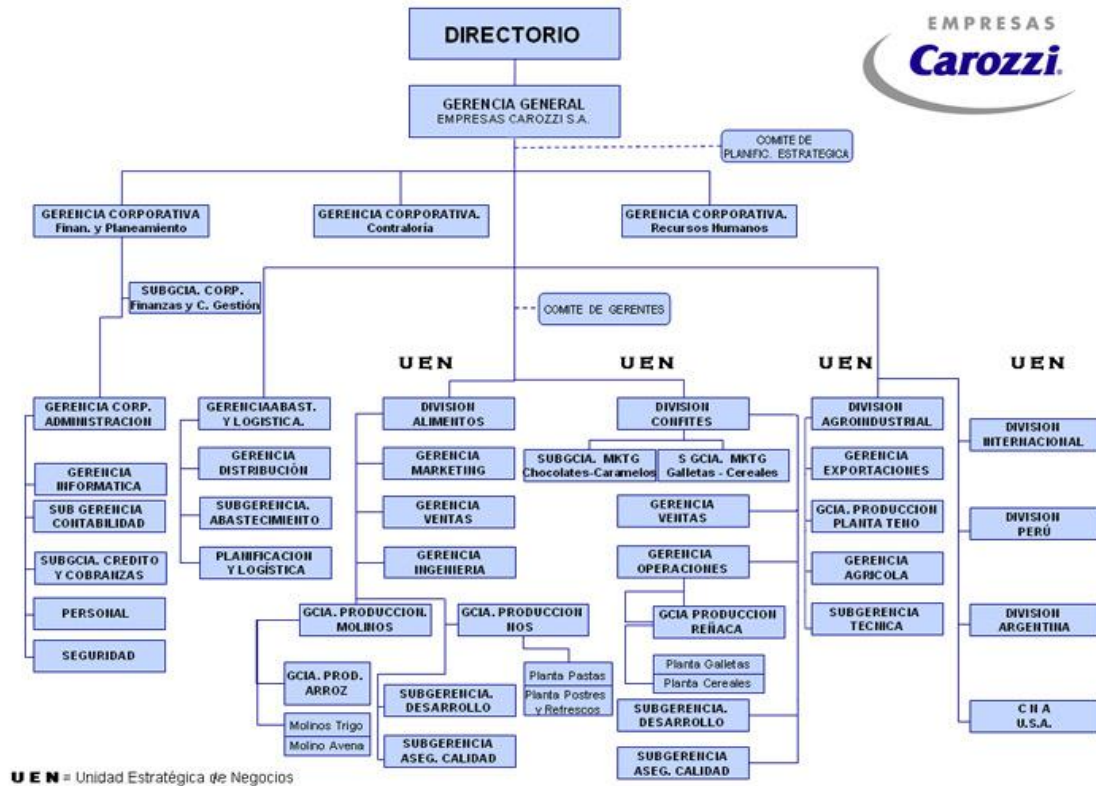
EMPRESAS
Carozzi

DIRECTORIO

GERENCIA GENERAL
EMPRESAS CAROZZI S.A.

COMITE DE PLANIFIC. ESTRATEGICA

GERENCIA CORPORATIVA
Finan. y Planeamiento

GERENCIA CORPORATIVA.
Contraloría

GERENCIA CORPORATIVA.
Recursos Humanos

SUBGCIA. CORP.
Finanzas y C. Gestión

COMITE DE GERENTES

UEN

UEN

UEN

UEN

GERENCIA CORP.
ADMINISTRACION

GERENCIA INFORMATICA

SUB GERENCIA CONTABILIDAD

SUBGCIA. CREDITO Y COBRANZAS

PERSONAL

SEGURIDAD

GERENCIAABAST. Y LOGISTICA.

GERENCIA DISTRIBUCIÓN

SUBGERENCIA. ABASTECIMIENTO

PLANIFICACION Y LOGÍSTICA

DIVISION ALIMENTOS

GERENCIA MARKETING

GERENCIA VENTAS

GERENCIA INGENIERIA

GCIA. PRODUCCION. MOLINOS

GCIA. PROD. ARROZ

Molinos Trigo

Molino Avena

GCIA. PRODUCCION NOS

Planta Pastas

Planta Postres y Refrescos

SUBGERENCIA. DESARROLLO

SUBGERENCIA ASEG. CALIDAD

DIVISION CONFITES

SUBGCIA. MKTG
Chocolates-Caramelos

S GCIA. MKTG
Galletas - Cereales

GERENCIA VENTAS

GERENCIA OPERACIONES

GCIA PRODUCCION REÑACA

Planta Galletas

Planta Cereales

SUBGERENCIA. DESARROLLO

SUBGERENCIA ASEG. CALIDAD

DIVISION AGROINDUSTRIAL

GERENCIA EXPORTACIONES

GCIA. PRODUCCION PLANTA TENO

GERENCIA AGRICOLA

SUBGERENCIA TECNICA

DIVISION INTERNACIONAL

DIVISION PERÚ

DIVISION ARGENTINA

C N A
U.S.A.

U E N = Unidad Estratégica de Negocios